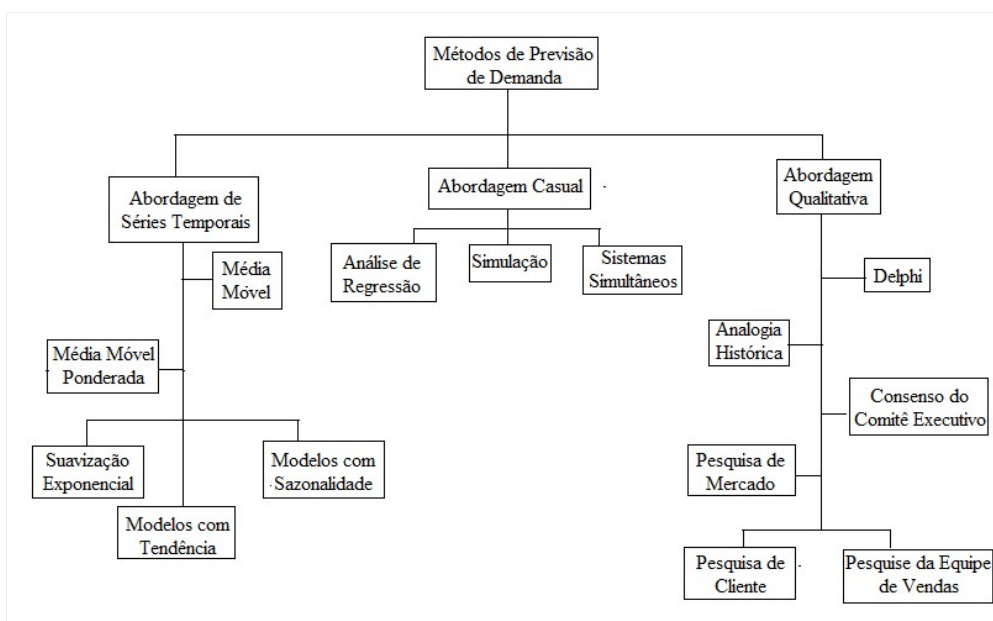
Métodos de Previsão de Demanda

Abordagem de Séries Temporais

Abordagem Casual

Abordagem Qualitativa

Média Móvel

Média Móvel Ponderada

Suavização Exponencial

Modelos com Tendência

Modelos com Sazonalidade

Análise de Regressão

Simulação

Sistemas Simultâneos

Delphi

Analogia Histórica

Consenso do Comitê Executivo

Pesquisa de Mercado

Pesquisa de Cliente

Pesquise da Equipe de Vendas